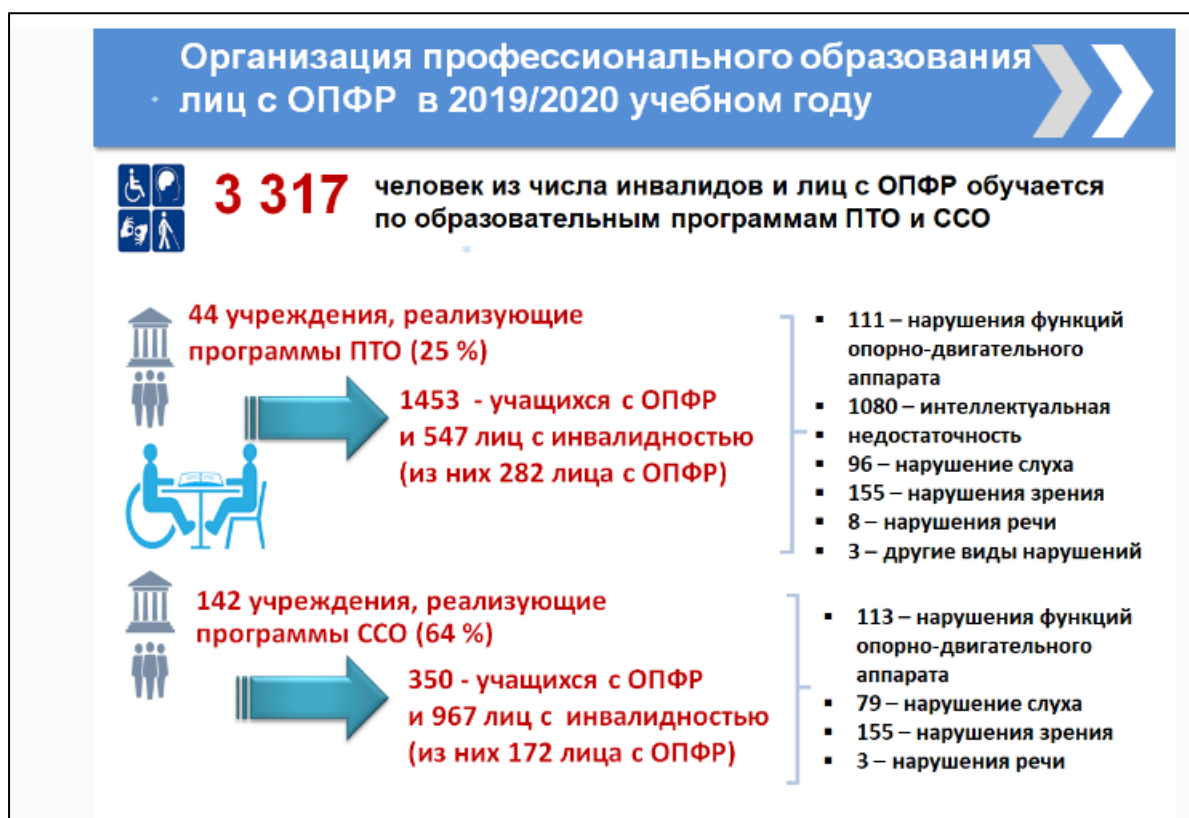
Организация профессионального образования лиц с ОПФР в 2019/2020 учебном году

3 317 человек из числа инвалидов и лиц с ОПФР обучается по образовательным программам ПТО и ССО

44 учреждения, реализующие программы ПТО (25 %)

1453 - учащихся с ОПФР и 547 лиц с инвалидностью (из них 282 лица с ОПФР)

- 111 – нарушения функций опорно-двигательного аппарата
- 1080 – интеллектуальная недостаточность
- 96 – нарушение слуха
- 155 – нарушения зрения
- 8 – нарушения речи
- 3 – другие виды нарушений

142 учреждения, реализующие программы ССО (64 %)

350 - учащихся с ОПФР и 967 лиц с инвалидностью (из них 172 лица с ОПФР)

- 113 – нарушения функций опорно-двигательного аппарата
- 79 – нарушение слуха
- 155 – нарушения зрения
- 3 – нарушения речи